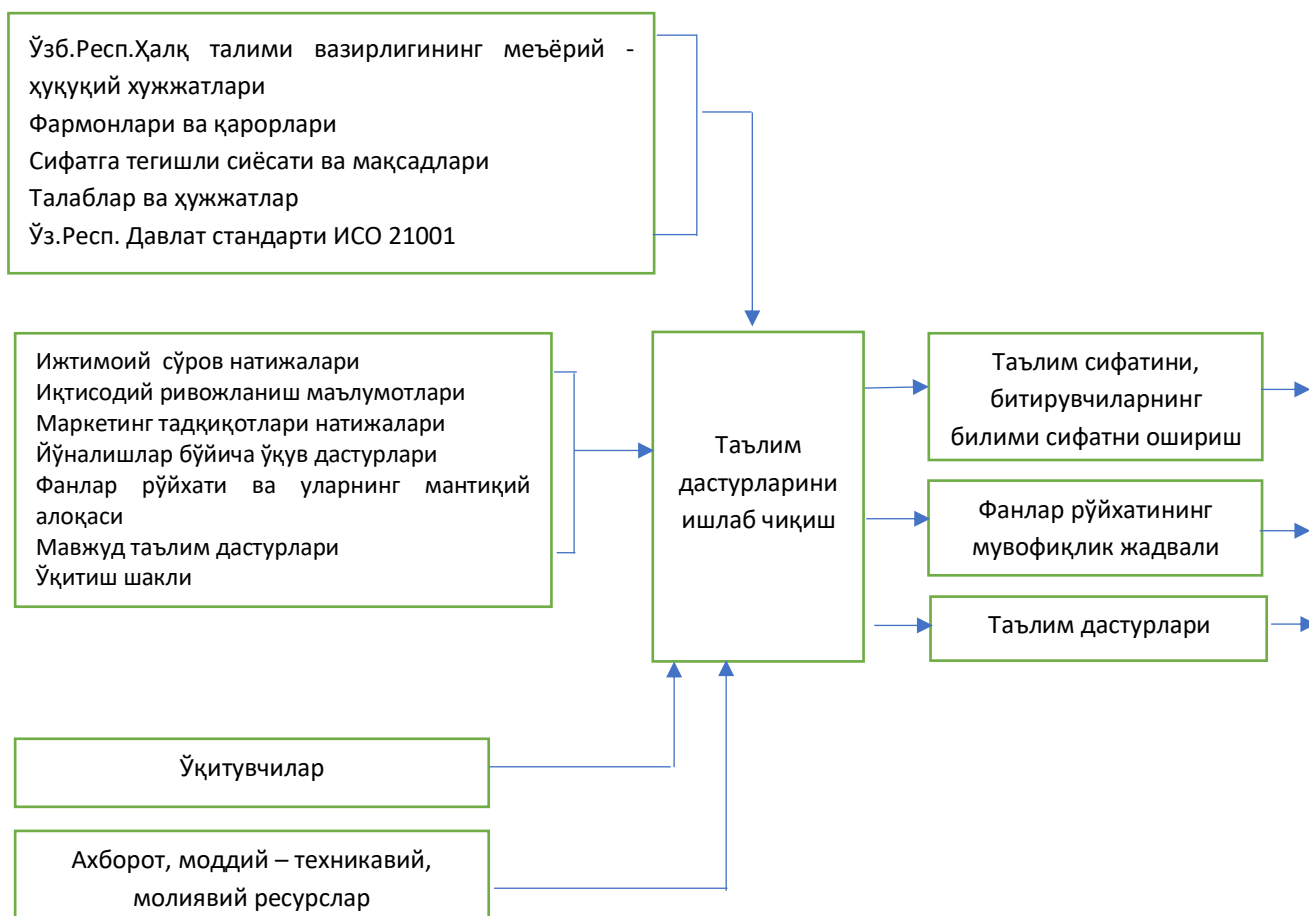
Ўзб.Респ.Ҳалқ талими вазирлигининг меъёрий - ҳуқуқий хужжатлари
Фармонлари ва қарорлари
Сифатга тегишли сиёсати ва мақсадлари
Талаблар ва ҳужжатлар
Ўз.Респ. Давлат стандарти ИСО 21001

Ижтимоий сўров натижалари
Иқтисодий ривожланиш маълумотлари
Маркетинг тадқиқотлари натижалари
Йўналишлар бўйича ўқув дастурлари
Фанлар рўйхати ва уларнинг мантиқий алоқаси
Мавжуд таълим дастурлари
Ўқитиш шакли

Таълим дастурларини ишлаб чиқиш

Таълим сифатини, битирувчиларнинг билими сифатни ошириш

Фанлар рўйхатининг мувофиқлик жадвали

Таълим дастурлари

Ўқитувчилар

Ахборот, моддий – техникавий, молиявий ресурслар